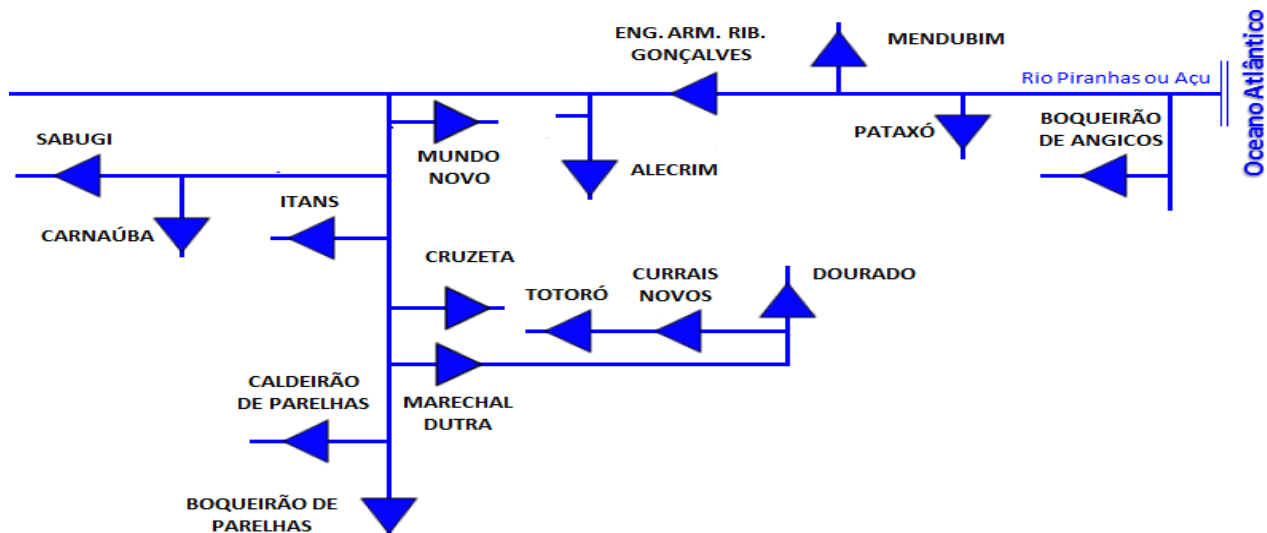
ENG. ARM. RIB. GONÇALVES

MENDUBIM

Rio Piranhas ou Açu

Oceano Atlântico

SABUGI

MUNDO NOVO

ALECRIM

PATAXÓ

BOQUEIRÃO DE ANGICOS

CARNAÚBA

ITANS

CRUZETA

TOTORÓ

CURRAIS NOVOS

DOURADO

CALDEIRÃO DE PARELHAS

MARECHAL DUTRA

BOQUEIRÃO DE PARELHAS